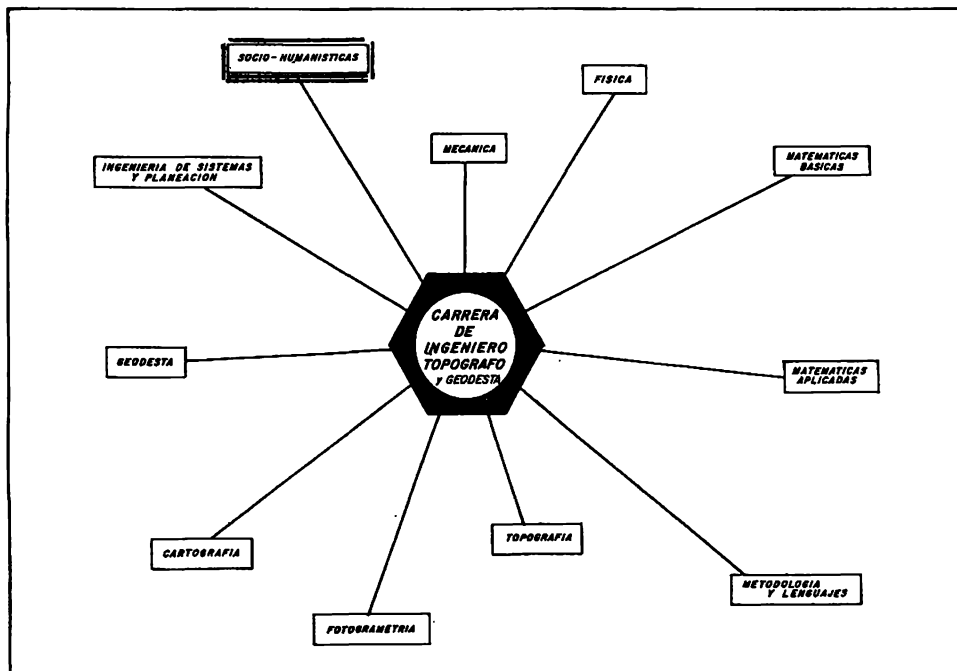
SOCIO-HUMANISTICAS

FISICA

MECANICA

INGENIERIA DE SISTEMAS Y PLANEACION

MATEMATICAS BASICAS

CARRERA DE INGENIERO TOPOGRAFO y GEODESTA

GEODESTA

MATEMATICAS APLICADAS

TOPOGRAFIA

CARTOGRAFIA

METODOLOGIA Y LENGUAJES

FOTOGRAMETRIA